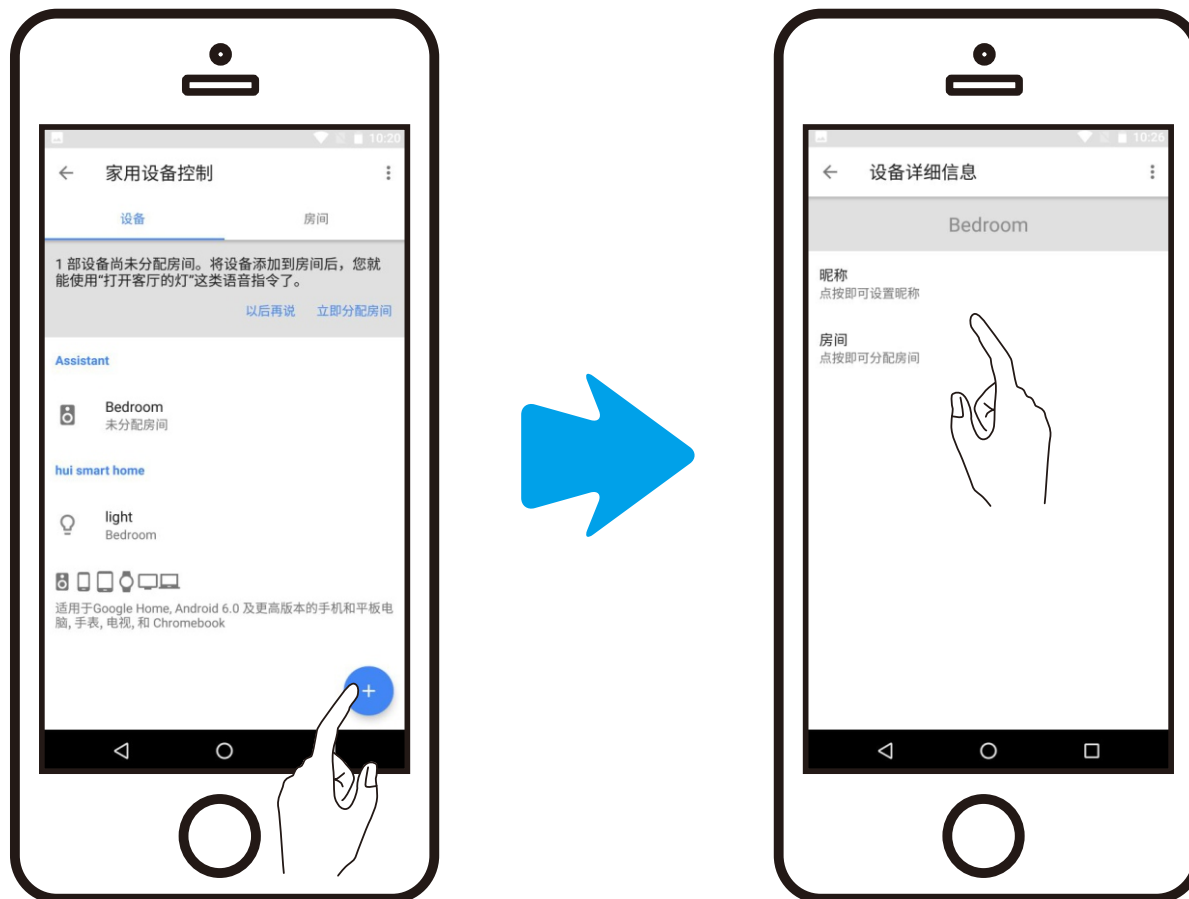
10:20

家用设备控制

设备

房间

1 部设备尚未分配房间。将设备添加到房间后，您就能使用"打开客厅的灯"这类语音指令了。

以后再说　立即分配房间

Assistant

Bedroom
未分配房间

hui smart home

light
Bedroom

适用于Google Home, Android 6.0 及更高版本的手机和平板电脑, 手表, 电视, 和 Chromebook

+

10:26

设备详细信息

Bedroom

昵称
点按即可设置昵称

房间
点按即可分配房间